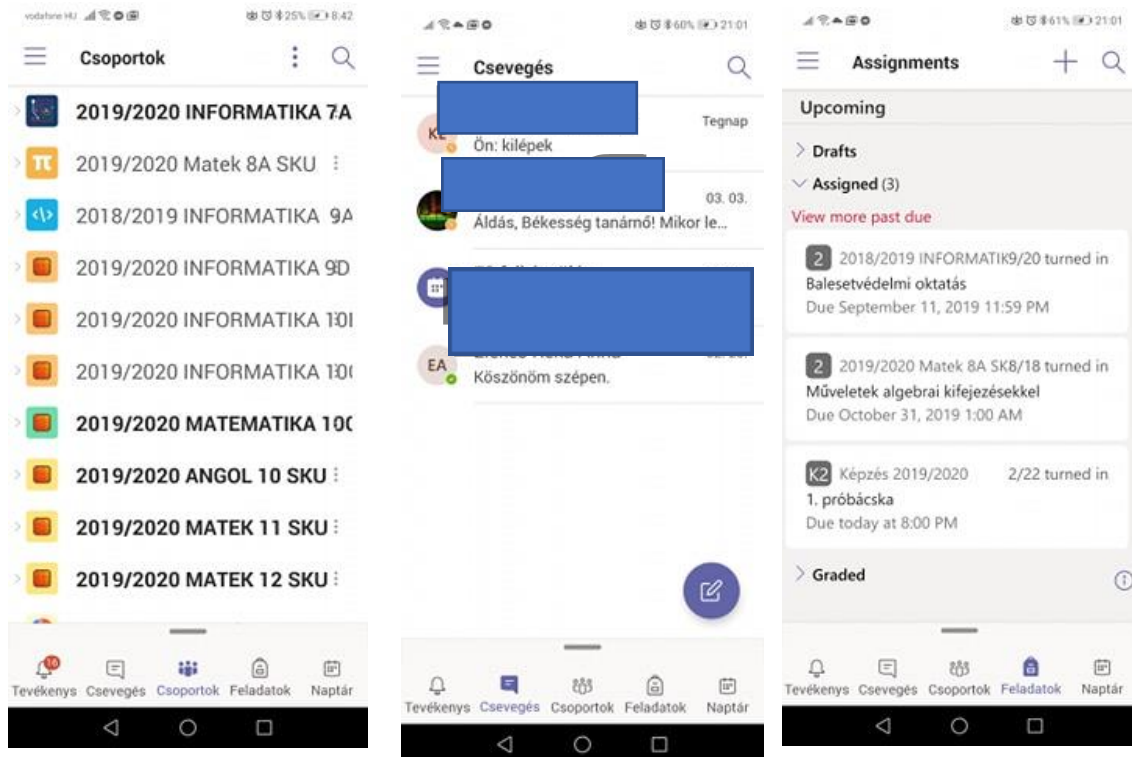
vodafone HU 25% 8:42

Csoportok

2019/2020 INFORMATIKA 7A

2019/2020 Matek 8A SKU

2018/2019 INFORMATIKA 9A

2019/2020 INFORMATIKA 9D

2019/2020 INFORMATIKA 10I

2019/2020 INFORMATIKA 10(

2019/2020 MATEMATIKA 10(

2019/2020 ANGOL 10 SKU

2019/2020 MATEK 11 SKU

2019/2020 MATEK 12 SKU

16 Tevékenys Csevegés Csoportok Feladatok Naptár

60% 21:01

Csevegés

KE Tegnap
Ön: kilépek

03. 03.
Áldás, Békesség tanárnő! Mikor le...

EA
Köszönöm szépen.

Tevékenys Csevegés Csoportok Feladatok Naptár

61% 21:01

Assignments

Upcoming

Drafts

Assigned (3)

View more past due

2 2018/2019 INFORMATIK 9/20 turned in
Balesetvédelmi oktatás
Due September 11, 2019 11:59 PM

2 2019/2020 Matek 8A SK 8/18 turned in
Műveletek algebrai kifejezésekkel
Due October 31, 2019 1:00 AM

K2 Képzés 2019/2020 2/22 turned in
1. próbácska
Due today at 8:00 PM

Graded

Tevékenys Csevegés Csoportok Feladatok Naptár